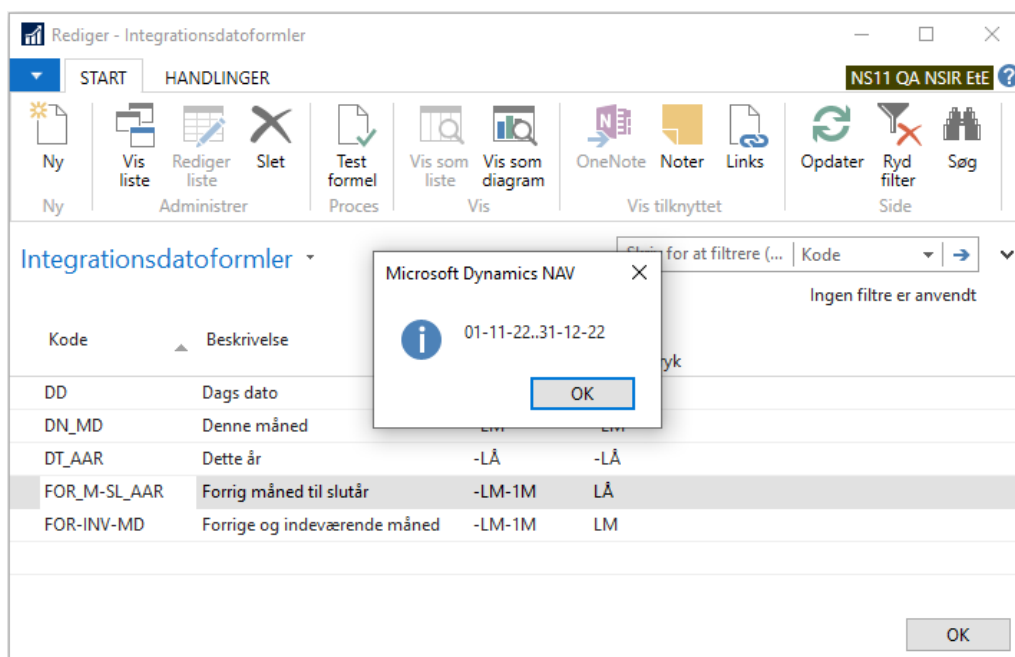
Rediger - Integrationsdatoformler

START HANDLINGER NS11 QA NSIR EtE ?

Ny
Ny

Vis liste
Rediger liste
Slet
Administrer

Test formel
Proces

Vis som liste
Vis som diagram
Vis

OneNote
Noter
Links
Vis tilknyttet

Opdater
Ryd filter
Søg
Side

Integrationsdatoformler

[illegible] for at filtrere (... | Kode

Ingen filtre er anvendt

| Kode | Beskrivelse | | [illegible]yk |
|---|---|---|---|
| DD | Dags dato | | |
| DN_MD | Denne måned | -LM | -LM |
| DT_AAR | Dette år | -LÅ | -LÅ |
| FOR_M-SL_AAR | Forrig måned til slutår | -LM-1M | LÅ |
| FOR-INV-MD | Forrige og indeværende måned | -LM-1M | LM |

Microsoft Dynamics NAV

01-11-22..31-12-22

OK

OK